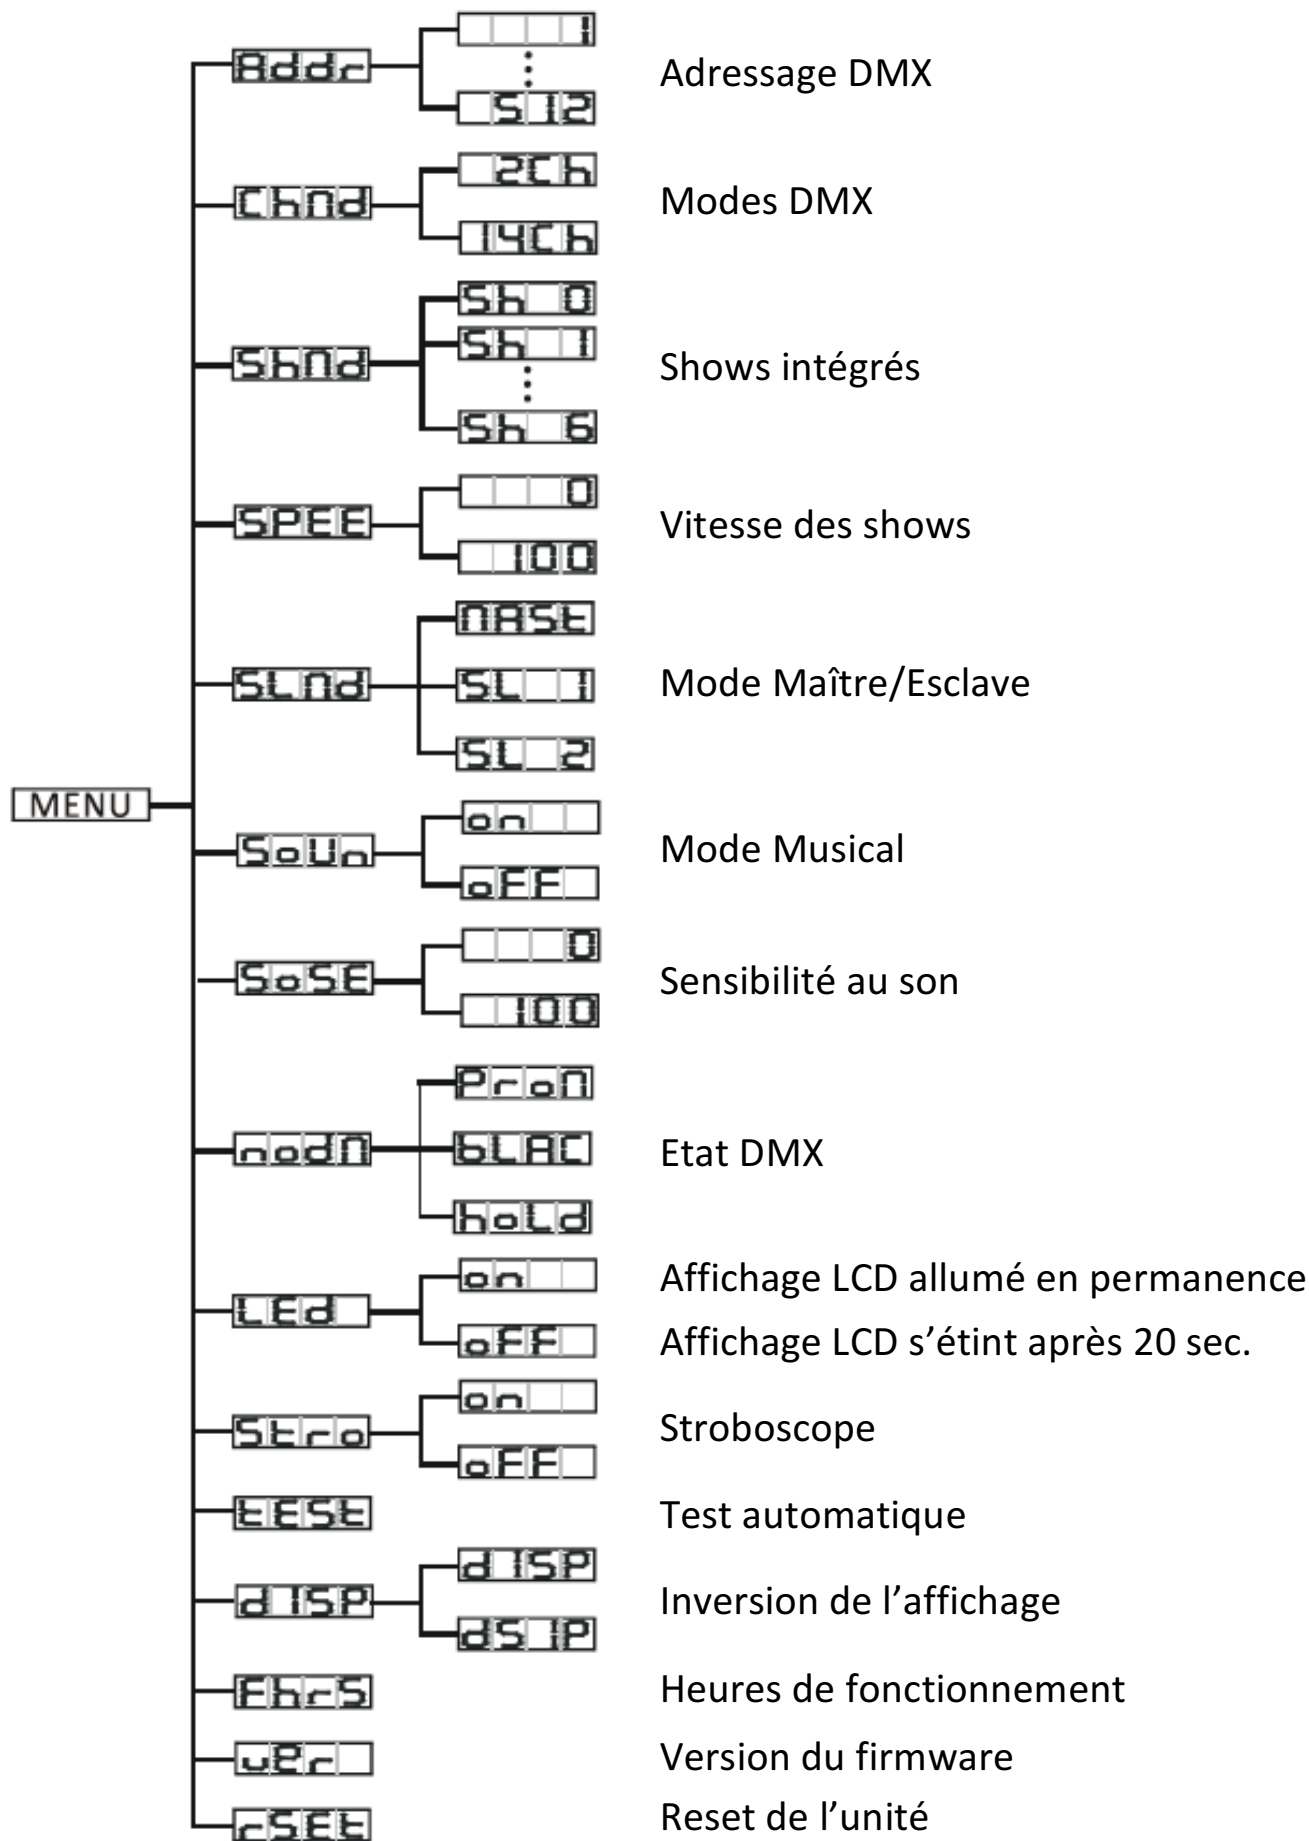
MENU

Addr
1
⋮
512
Adressage DMX

ChNd
2Ch
14Ch
Modes DMX

ShNd
Sh 0
Sh 1
⋮
Sh 6
Shows intégrés

SPEE
0
100
Vitesse des shows

SLNd
NASt
SL 1
SL 2
Mode Maître/Esclave

SoUn
on
oFF
Mode Musical

SoSE
0
100
Sensibilité au son

nodN
Pron
bLAC
hoLd
Etat DMX

LEd
on
oFF
Affichage LCD allumé en permanence
Affichage LCD s’étint après 20 sec.

Stro
on
oFF
Stroboscope

tESt
Test automatique

d ISP
d ISP
dS IP
Inversion de l’affichage

FhrS
Heures de fonctionnement

uEr
Version du firmware

rSEt
Reset de l’unité